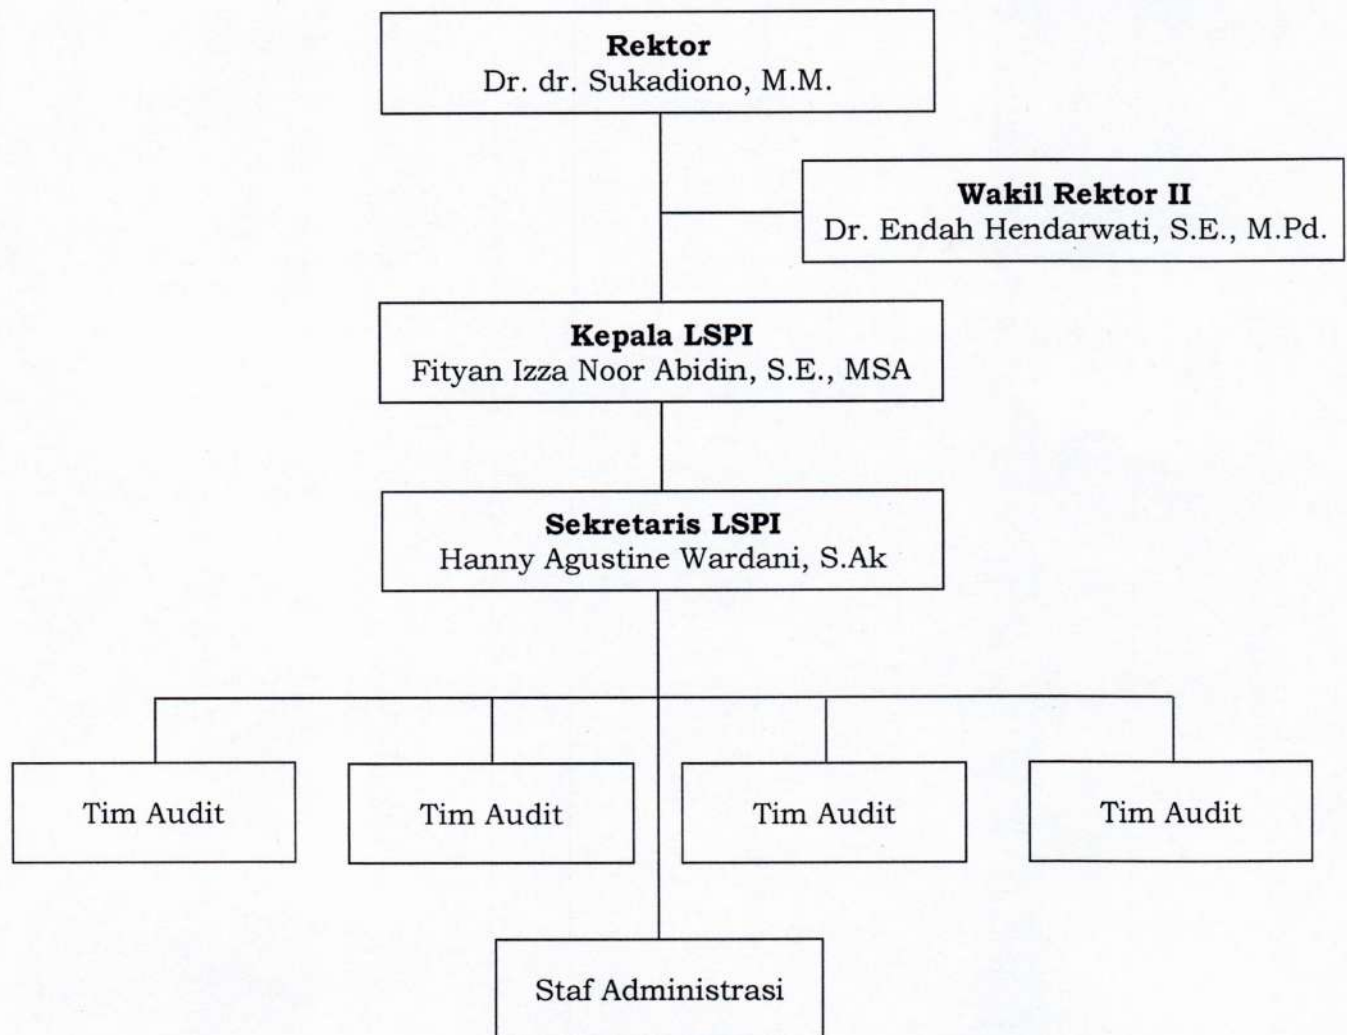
**Rektor**
Dr. dr. Sukadiono, M.M.

**Wakil Rektor II**
Dr. Endah Hendarwati, S.E., M.Pd.

**Kepala LSPI**
Fityan Izza Noor Abidin, S.E., MSA

**Sekretaris LSPI**
Hanny Agustine Wardani, S.Ak

Tim Audit

Tim Audit

Tim Audit

Tim Audit

Staf Administrasi